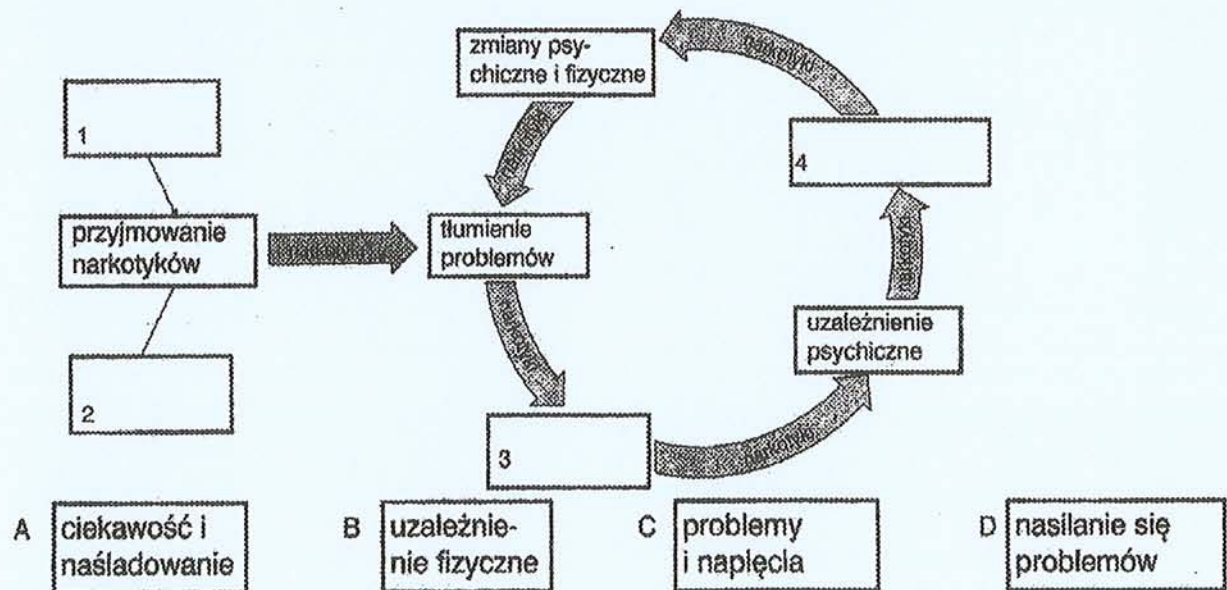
1

przyjmowanie narkotyków

2

narkotyki

tłumienie problemów

zmiany psychiczne i fizyczne

narkotyki

narkotyki

4

narkotyki

uzależnienie psychiczne

narkotyki

narkotyki

3

A ciekawość i naśladowanie

B uzależnienie fizyczne

C problemy i napięcia

D nasilanie się problemów